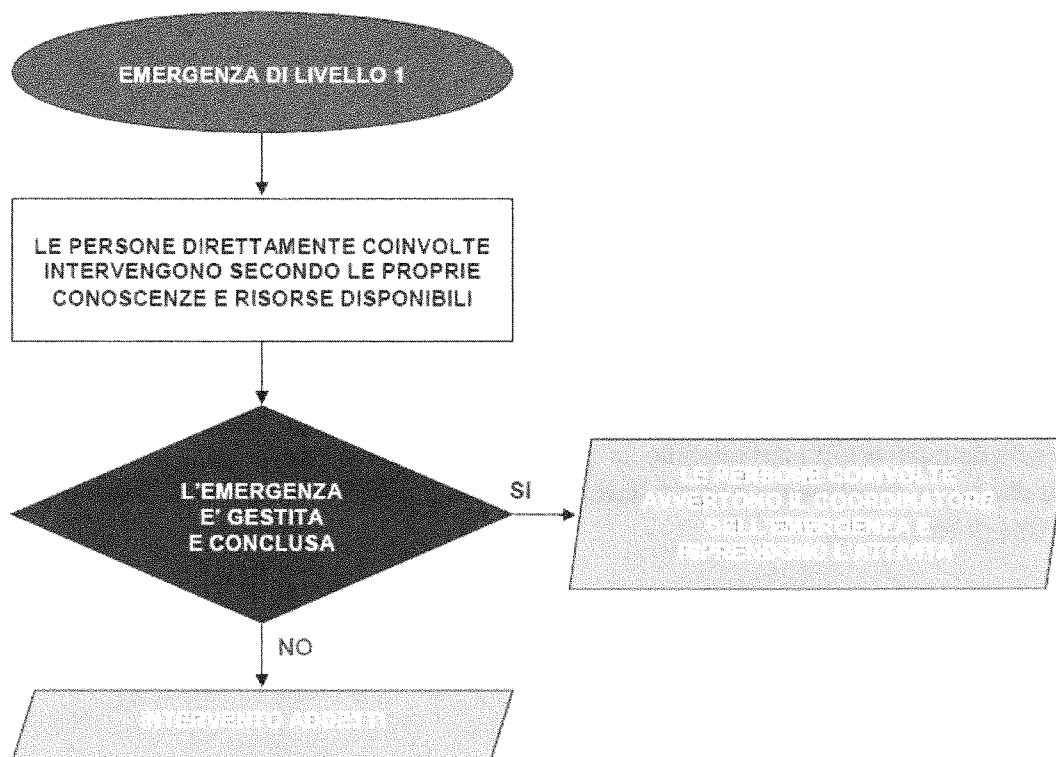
EMERGENZA DI LIVELLO 1

LE PERSONE DIRETTAMENTE COINVOLTE INTERVENGONO SECONDO LE PROPRIE CONOSCENZE E RISORSE DISPONIBILI

L'EMERGENZA E' GESTITA E CONCLUSA

SI

LE PERSONE COINVOLTE AVVERTONO IL COORDINATORE DELL'EMERGENZA E RIPRENDONO L'ATTIVITA'

NO

INTERVENTO ADDETTI